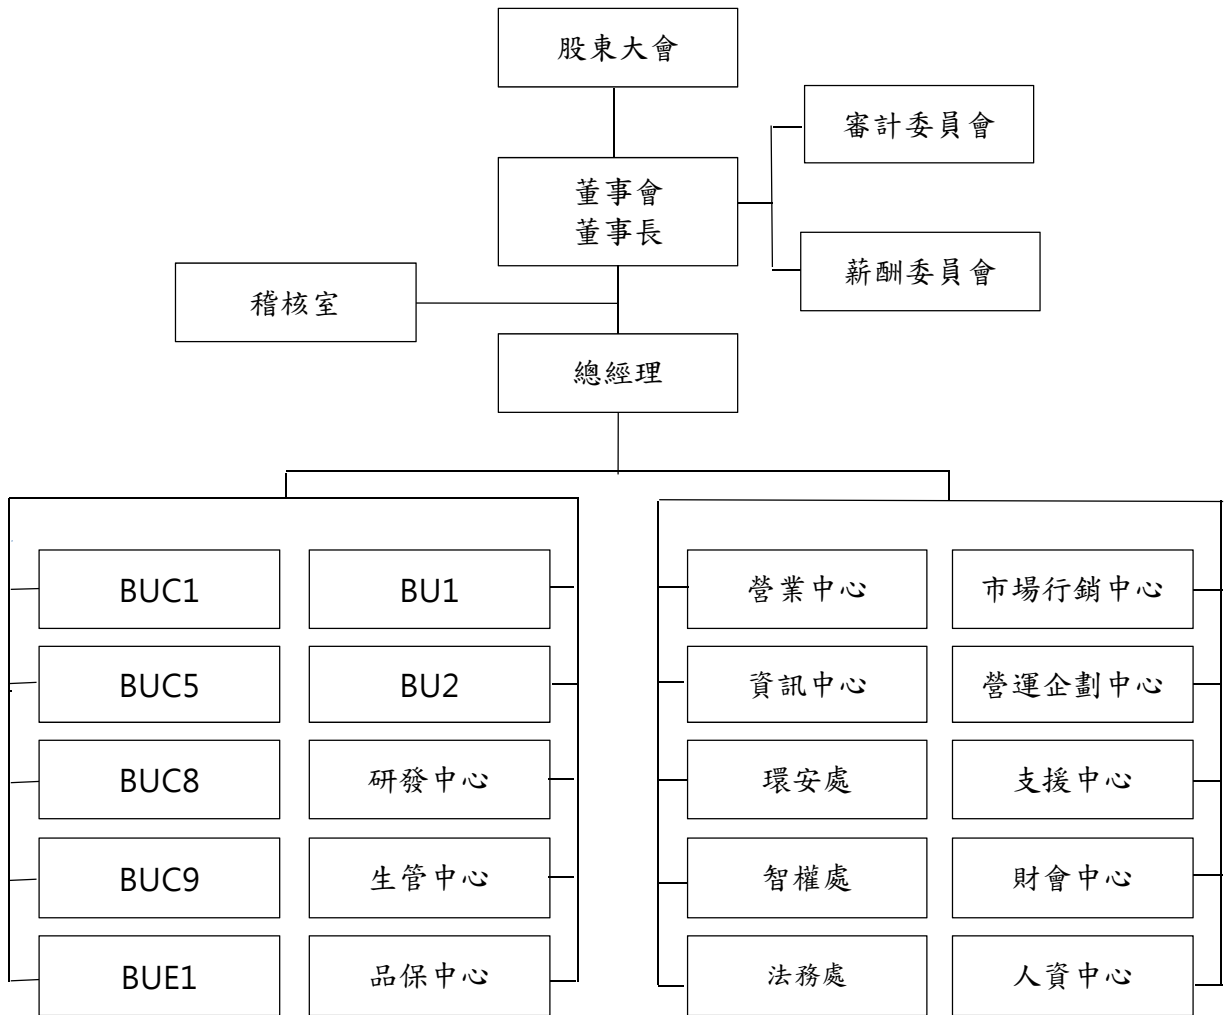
股東大會

審計委員會

董事會
董事長

薪酬委員會

稽核室

總經理

BUC1

BU1

BUC5

BU2

BUC8

研發中心

BUC9

生管中心

BUE1

品保中心

營業中心

市場行銷中心

資訊中心

營運企劃中心

環安處

支援中心

智權處

財會中心

法務處

人資中心